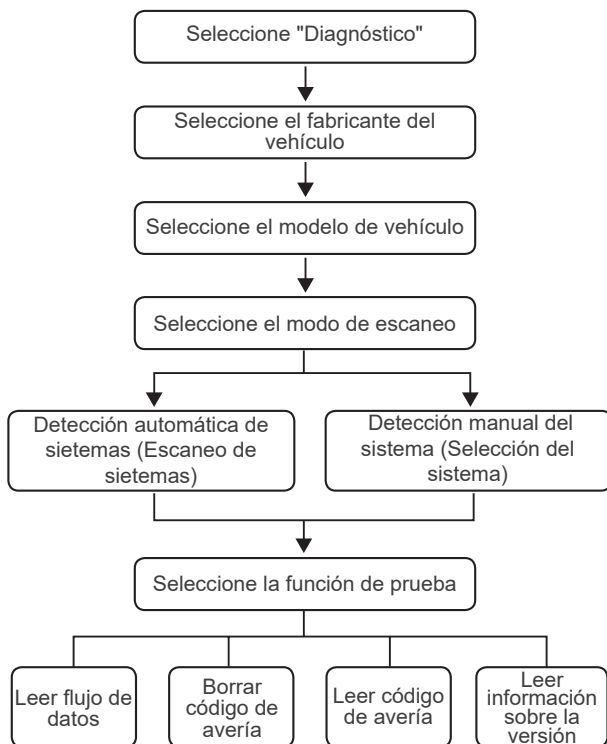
Seleccione "Diagnóstico"

Seleccione el fabricante del vehículo

Seleccione el modelo de vehículo

Seleccione el modo de escaneo

Detección automática de sietemas (Escaneo de sietemas)

Detección manual del sistema (Selección del sistema)

Seleccione la función de prueba

Leer flujo de datos

Borrar código de avería

Leer código de avería

Leer información sobre la versión